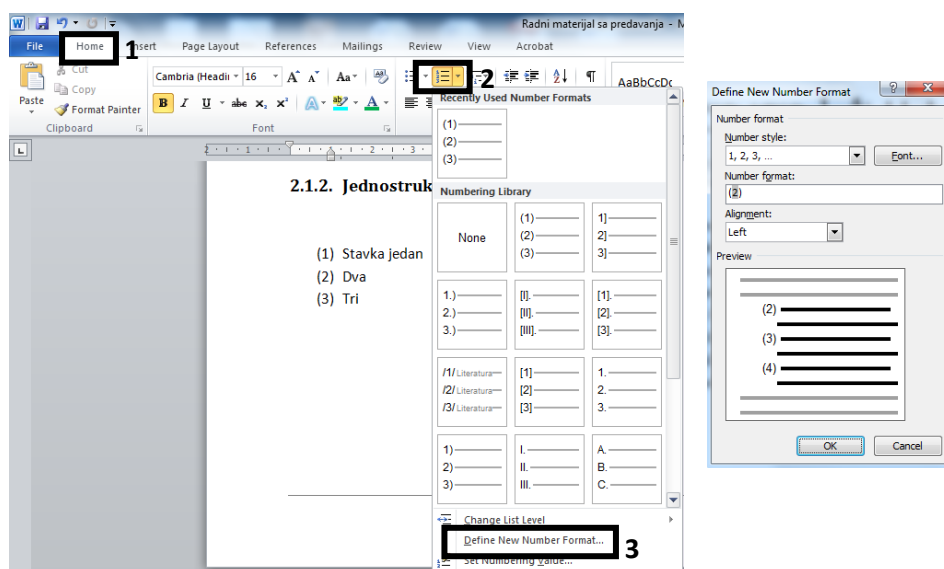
Radni materijal sa predavanja - M

File Home 1 Insert Page Layout References Mailings Review View Acrobat

Cut
Copy
Paste
Format Painter
Clipboard

Cambria (Headi 16
B I U abc $x_2$ $x^2$ A
Font

2

AaBbCcDc

Recently Used Number Formats
(1)
(2)
(3)

Numbering Library
None
(1)
(2)
(3)
1]
2]
3]
1.)
2.)
3.)
[I].
[II].
[III].
[1].
[2].
[3].
/1/ Literatura
/2/ Literatura
/3/ Literatura
[1]
[2]
[3]
1.
2.
3.
1)
2)
3)
I.
II.
III.
A.
B.
C.

Change List Level
Define New Number Format... 3
Set Numbering Value...

2.1.2. Jednostruk

(1) Stavka jedan
(2) Dva
(3) Tri

Define New Number Format ? X
Number format
Number style:
1, 2, 3, ...
Font...
Number format:
(2)
Alignment:
Left
Preview
(2)
(3)
(4)
OK Cancel